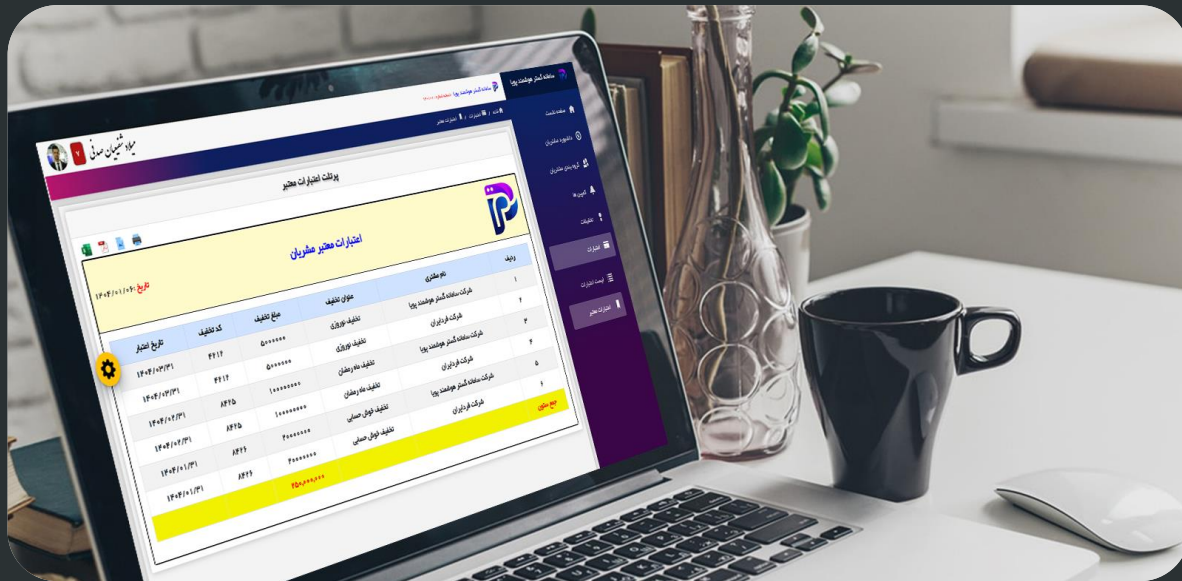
سامانه گستر هوشمند پویا

صفحه نخست
داشبورد مشتریان
گروه بندی مشتریان
کمپین ها
تخفیفات
اعتبارات
لیست اعتبارات
اعتبارات معتبر

میلاد شیخیان صدقی

پرینت اعتبارات معتبر

اعتبارات معتبر مشتریان

تاریخ: ۱۴۰۴/۰۱/۰۵

| ردیف | نام مشتری | عنوان تخفیف | مبلغ تخفیف | کد تخفیف | تاریخ اعتبار |
|---|---|---|---|---|---|
| ۱ | شرکت سامانه گستر هوشمند پویا | تخفیف نوروزی | ۵۰۰۰۰۰۰ | ۴۶۱۶ | ۱۴۰۴/۰۳/۳۱ |
| ۲ | شرکت فرداپران | تخفیف نوروزی | ۵۰۰۰۰۰۰ | ۴۶۱۴ | ۱۴۰۴/۰۳/۳۱ |
| ۳ | شرکت سامانه گستر هوشمند پویا | تخفیف ماه رمضان | ۱۰۰۰۰۰۰۰ | ۸۶۲۵ | ۱۴۰۴/۰۲/۳۱ |
| ۴ | شرکت فرداپران | تخفیف ماه رمضان | ۱۰۰۰۰۰۰۰ | ۸۶۲۵ | ۱۴۰۴/۰۲/۳۱ |
| ۵ | شرکت سامانه گستر هوشمند پویا | تخفیف اول حسابی | ۲۰۰۰۰۰۰۰ | ۸۶۲۶ | ۱۴۰۴/۰۱/۳۱ |
| ۶ | شرکت فرداپران | تخفیف اول حسابی | ۲۰۰۰۰۰۰۰ | ۸۶۲۶ | ۱۴۰۴/۰۱/۳۱ |
| جمع ستون | | | ۷۵,۰۰۰,۰۰۰ | | |